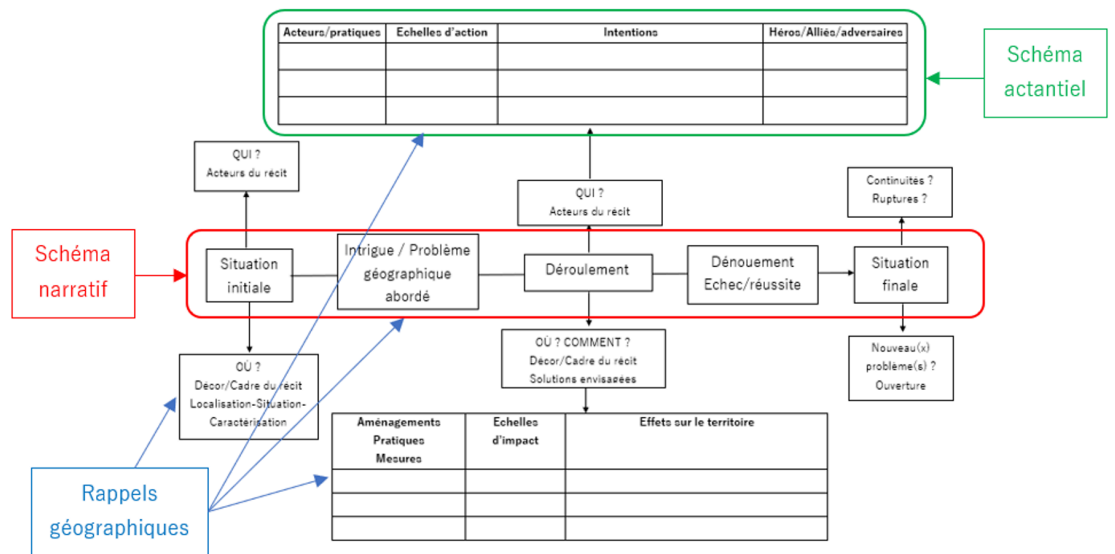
| Acteurs/pratiques | Echelles d'action | Intentions | Héros/Alliés/adversaires |
|---|---|---|---|
| | | | |
| | | | |
| | | | |

Schéma actantiel

QUI ?
Acteurs du récit

QUI ?
Acteurs du récit

Continuités ?
Ruptures ?

Schéma narratif

Situation initiale

Intrigue / Problème géographique abordé

Déroulement

Dénouement
Echec/réussite

Situation finale

OÙ ?
Décor/Cadre du récit
Localisation-Situation-Caractérisation

OÙ ? COMMENT ?
Décor/Cadre du récit
Solutions envisagées

Nouveau(x) problème(s) ?
Ouverture

| Aménagements Pratiques Mesures | Echelles d'impact | Effets sur le territoire |
|---|---|---|
| | | |
| | | |
| | | |

Rappels géographiques